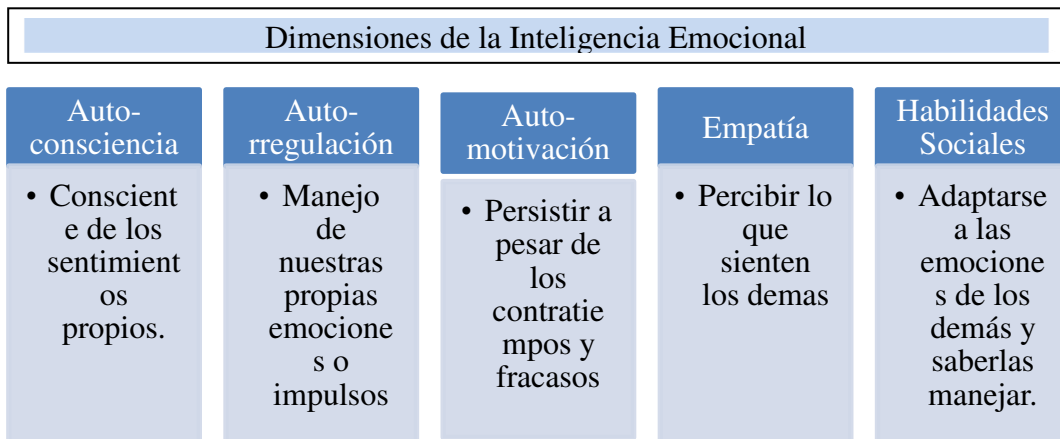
Dimensiones de la Inteligencia Emocional

Auto-consciencia
• Consciente de los sentimientos propios.

Auto-rregulación
• Manejo de nuestras propias emociones o impulsos

Auto-motivación
• Persistir a pesar de los contratiempos y fracasos

Empatía
• Percibir lo que sienten los demas

Habilidades Sociales
• Adaptarse a las emociones de los demás y saberlas manejar.